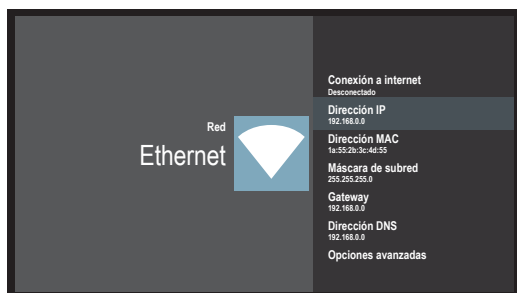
Red
Ethernet

Conexión a internet
Desconectado

Dirección IP
192.168.0.0

Dirección MAC
1a:55:2b:3c:4d:55

Máscara de subred
255.255.255.0

Gateway
192.168.0.0

Dirección DNS
192.168.0.0

Opciones avanzadas